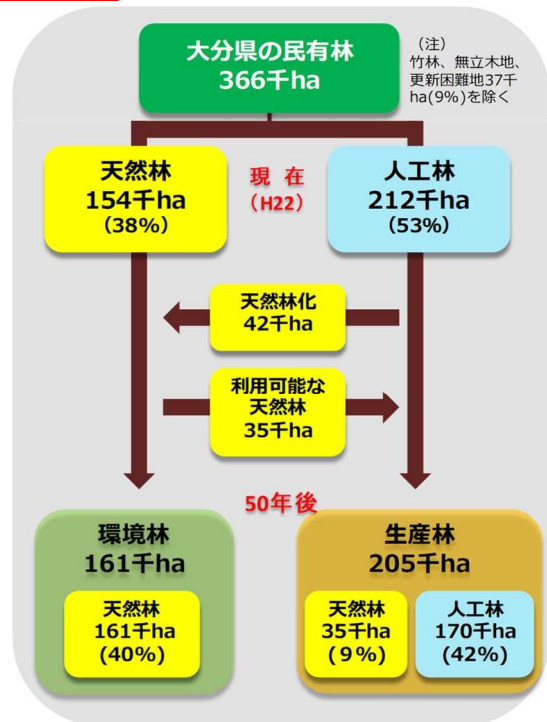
大分県の民有林
366千ha

（注）
竹林、無立木地、更新困難地37千ha(9%)を除く

天然林
154千ha
（38%）

現 在
（H22）

人工林
212千ha
（53%）

天然林化
42千ha

利用可能な
天然林
35千ha

50年後

環境林
161千ha

天然林
161千ha
(40%)

生産林
205千ha

天然林
35千ha
（9%）

人工林
170千ha
(42%)